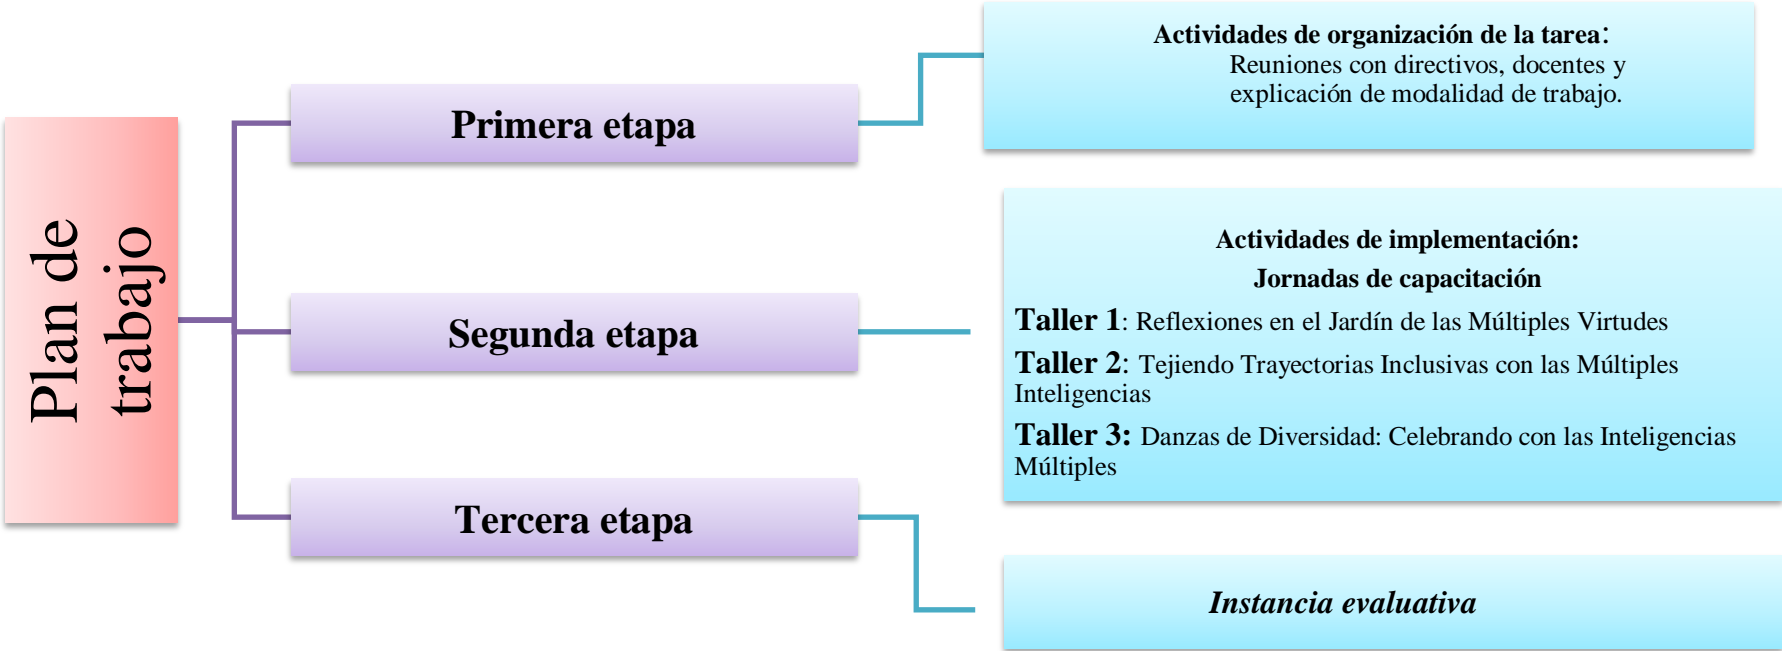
Plan de trabajo

Primera etapa

Actividades de organización de la tarea:
Reuniones con directivos, docentes y explicación de modalidad de trabajo.

Segunda etapa

Actividades de implementación:
Jornadas de capacitación

Taller 1: Reflexiones en el Jardín de las Múltiples Virtudes

Taller 2: Tejiendo Trayectorias Inclusivas con las Múltiples Inteligencias

Taller 3: Danzas de Diversidad: Celebrando con las Inteligencias Múltiples

Tercera etapa

Instancia evaluativa